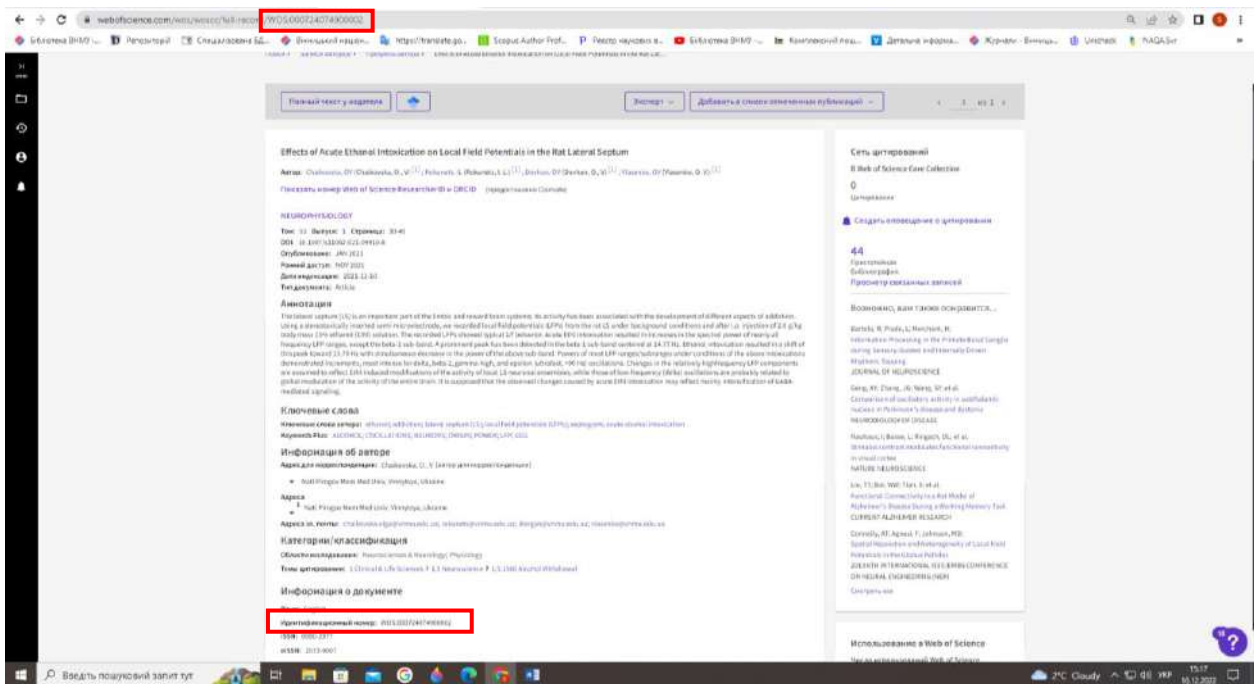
webofscience.com/wos/woscc/full-record/WOS:000724074900002

Полный текст у издателя

Экспорт

Добавить в список помеченных публикаций

1 из 1

Effects of Acute Ethanol Intoxication on Local Field Potentials in the Rat Lateral Septum

Автор: Chaikovska, O.Y.; Pohorielova, L.; Dorofeieva, N.; Zhyvotovska, I.; Tsymbaliuk, O.V.

NEUROPHYSIOLOGY

Том: 53 Выпуск: 1 Страницы: 33-40

Опубликовано: JAN 2021

Ранний доступ: NOV 2021

Дата индексации: 2021-12-10

Тип документа: Article

Аннотация

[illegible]

Ключевые слова

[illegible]

Информация об авторе

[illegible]

Категории/классификация

Области исследования: Neurosciences & Neurology; Physiology

Информация о документе

Идентификационный номер: WOS:000724074900002

ISSN: 0090-2977

eISSN: 1573-9007

Сеть цитирования

В Web of Science Core Collection

0

Цитирования

Создать оповещение о цитировании

44

Пристатейная библиография

Просмотр связанных записей

Возможно, вам также понравится...

JOURNAL OF NEUROSCIENCE

NEUROBIOLOGY OF DISEASE

NATURE NEUROSCIENCE

CURRENT ALZHEIMER RESEARCH

Смотреть все

Использование в Web of Science

Введіть пошуковий запит тут

2°C Cloudy УКР 15:17 16.12.2022